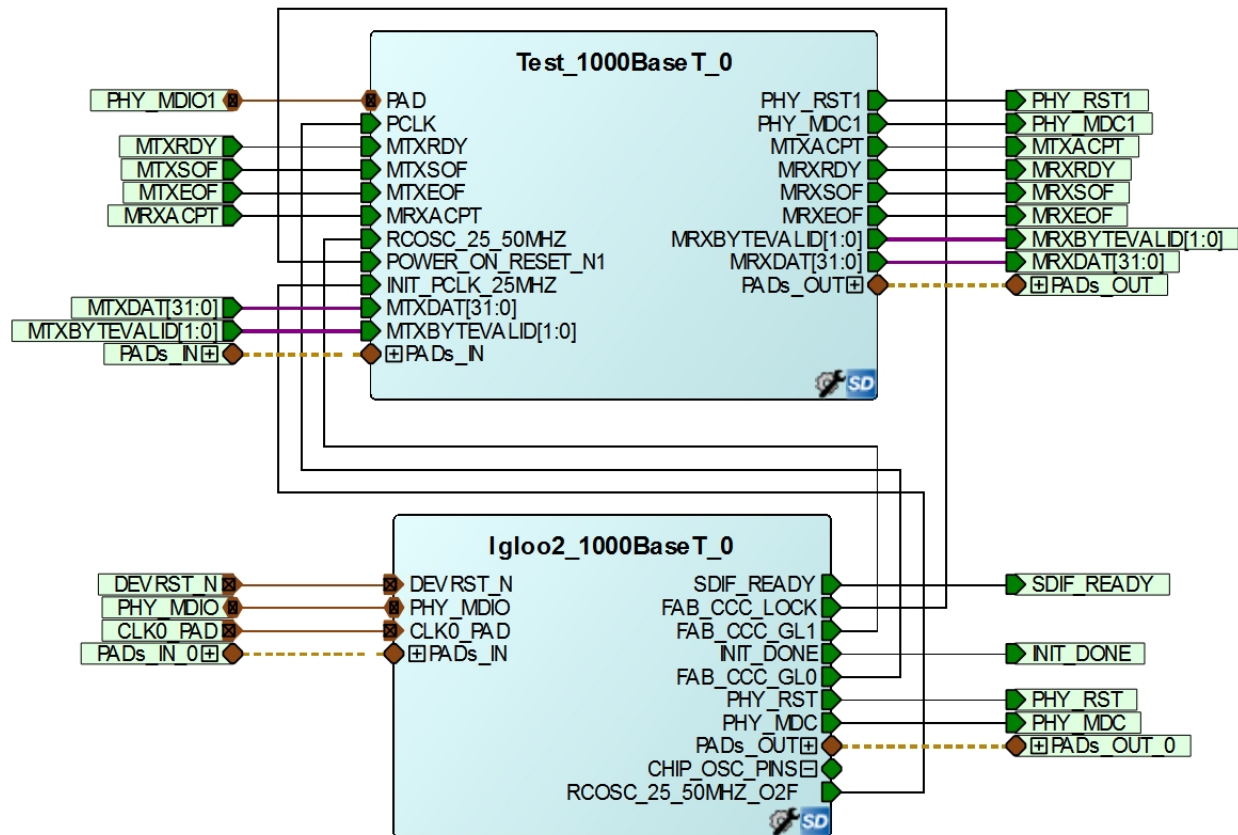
Test_1000BaseT_0

PHY_MDIO1
MTXRDY
MTXSOF
MTXEOF
MRXACPT
MTXDAT[31:0]
MTXBYTEVALID[1:0]
PADs_IN

PAD
PCLK
MTXRDY
MTXSOF
MTXEOF
MRXACPT
RCOSC_25_50MHZ
POWER_ON_RESET_N1
INIT_PCLK_25MHZ
MTXDAT[31:0]
MTXBYTEVALID[1:0]
PADs_IN

PHY_RST1
PHY_MDC1
MTXACPT
MRXRDY
MRXSOF
MRXEOF
MRXBYTEVALID[1:0]
MRXDAT[31:0]
PADs_OUT

SD

PHY_RST1
PHY_MDC1
MTXACPT
MRXRDY
MRXSOF
MRXEOF
MRXBYTEVALID[1:0]
MRXDAT[31:0]
PADs_OUT

Igloo2_1000BaseT_0

DEVRST_N
PHY_MDIO
CLK0_PAD
PADs_IN_0

DEVRST_N
PHY_MDIO
CLK0_PAD
PADs_IN

SDIF_READY
FAB_CCC_LOCK
FAB_CCC_GL1
INIT_DONE
FAB_CCC_GL0
PHY_RST
PHY_MDC
PADs_OUT
CHIP_OSC_PINS
RCOSC_25_50MHZ_O2F

SD

SDIF_READY
INIT_DONE
PHY_RST
PHY_MDC
PADs_OUT_0